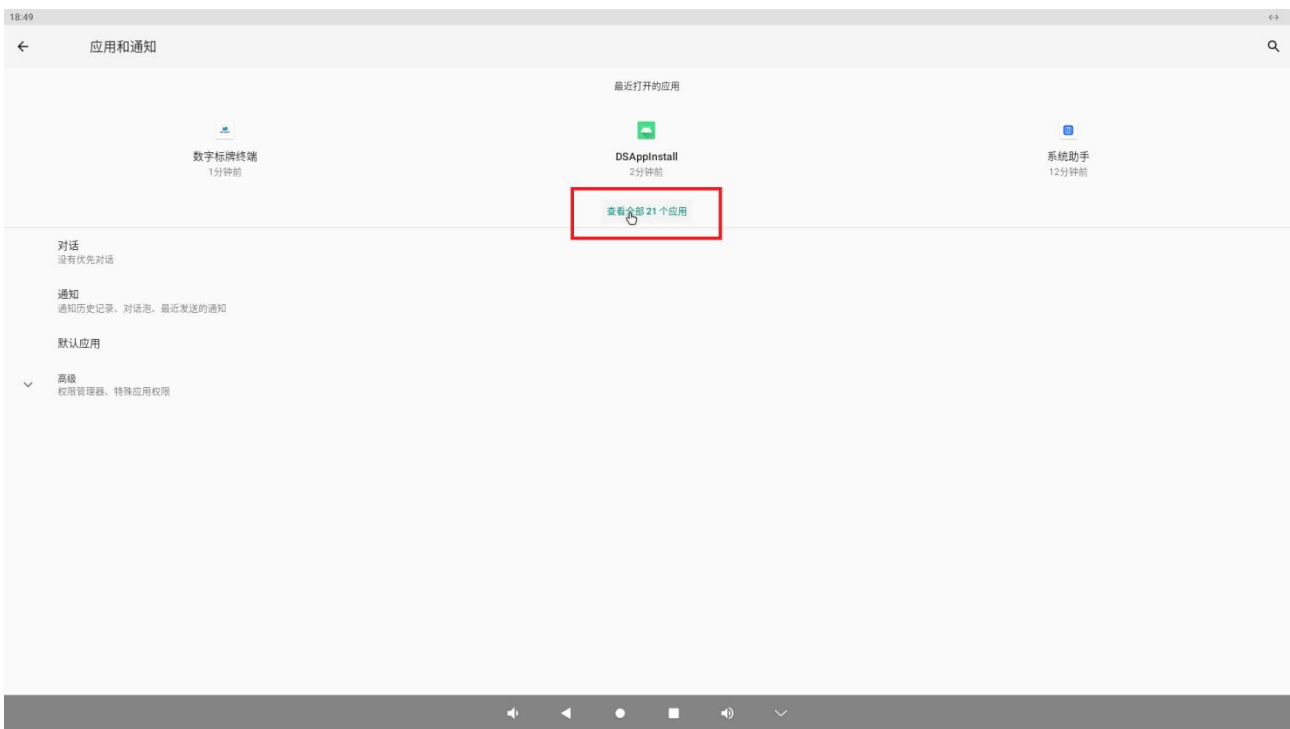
18:49

应用和通知

最近打开的应用

数字标牌终端
1分钟前

DSAppInstall
2分钟前

系统助手
12分钟前

查看全部 21 个应用

对话
没有优先对话

通知
通知历史记录、对话泡、最近发送的通知

默认应用

高级
权限管理器、特殊应用权限